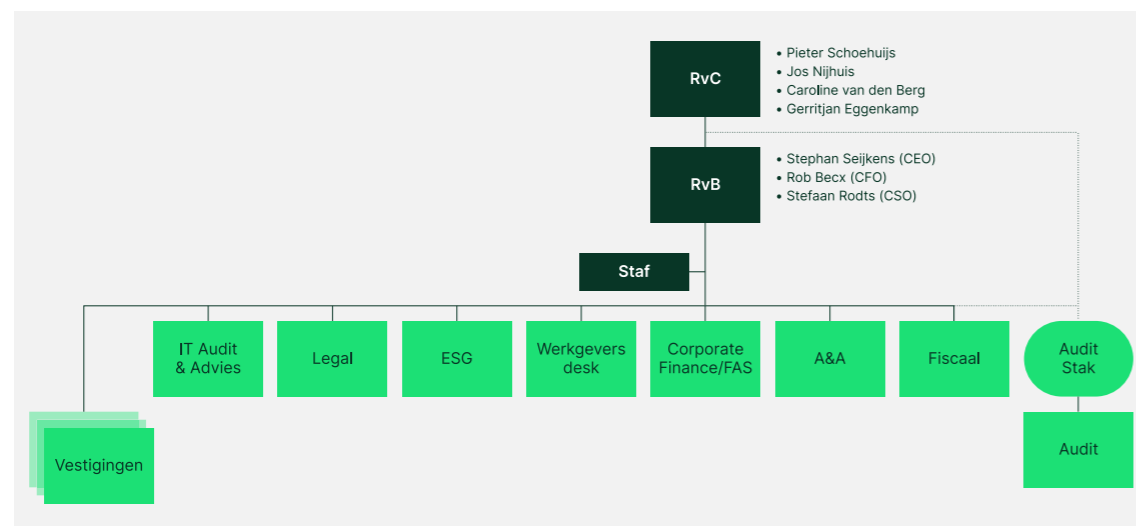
RvC

• Pieter Schoehuijs
• Jos Nijhuis
• Caroline van den Berg
• Gerritjan Eggenkamp

RvB

• Stephan Seijkens (CEO)
• Rob Becx (CFO)
• Stefaan Rodts (CSO)

Staf

IT Audit & Advies

Legal

ESG

Werkgevers desk

Corporate Finance/FAS

A&A

Fiscaal

Audit Stak

Vestigingen

Audit